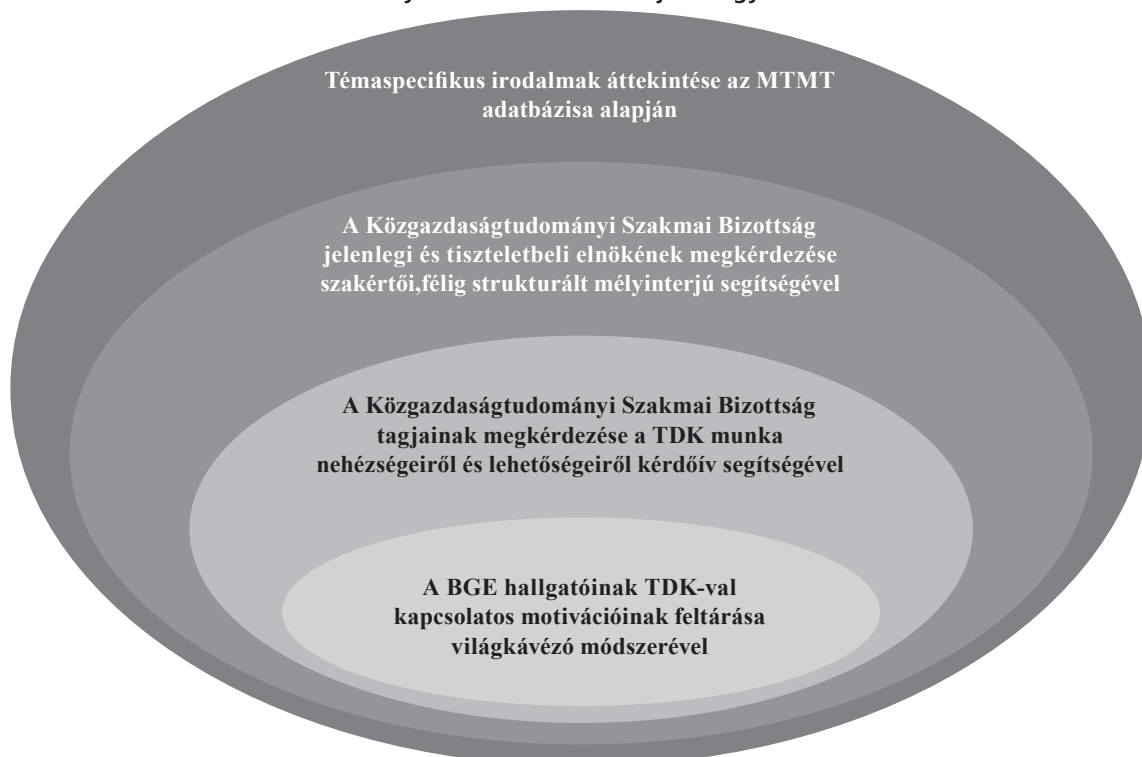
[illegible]

Témaspecifikus irodalmak áttekintése az MTMT adatbázisa alapján

A Közgazdaságtudományi Szakmai Bizottság jelenlegi és tiszteletbeli elnökének megkérdezése szakértői,félig strukturált mélyinterjú segítségével

A Közgazdaságtudományi Szakmai Bizottság tagjainak megkérdezése a TDK munka nehézségeiről és lehetőségeiről kérdőív segítségével

A BGE hallgatóinak TDK-val kapcsolatos motivációinak feltárása világkávézó módszerével